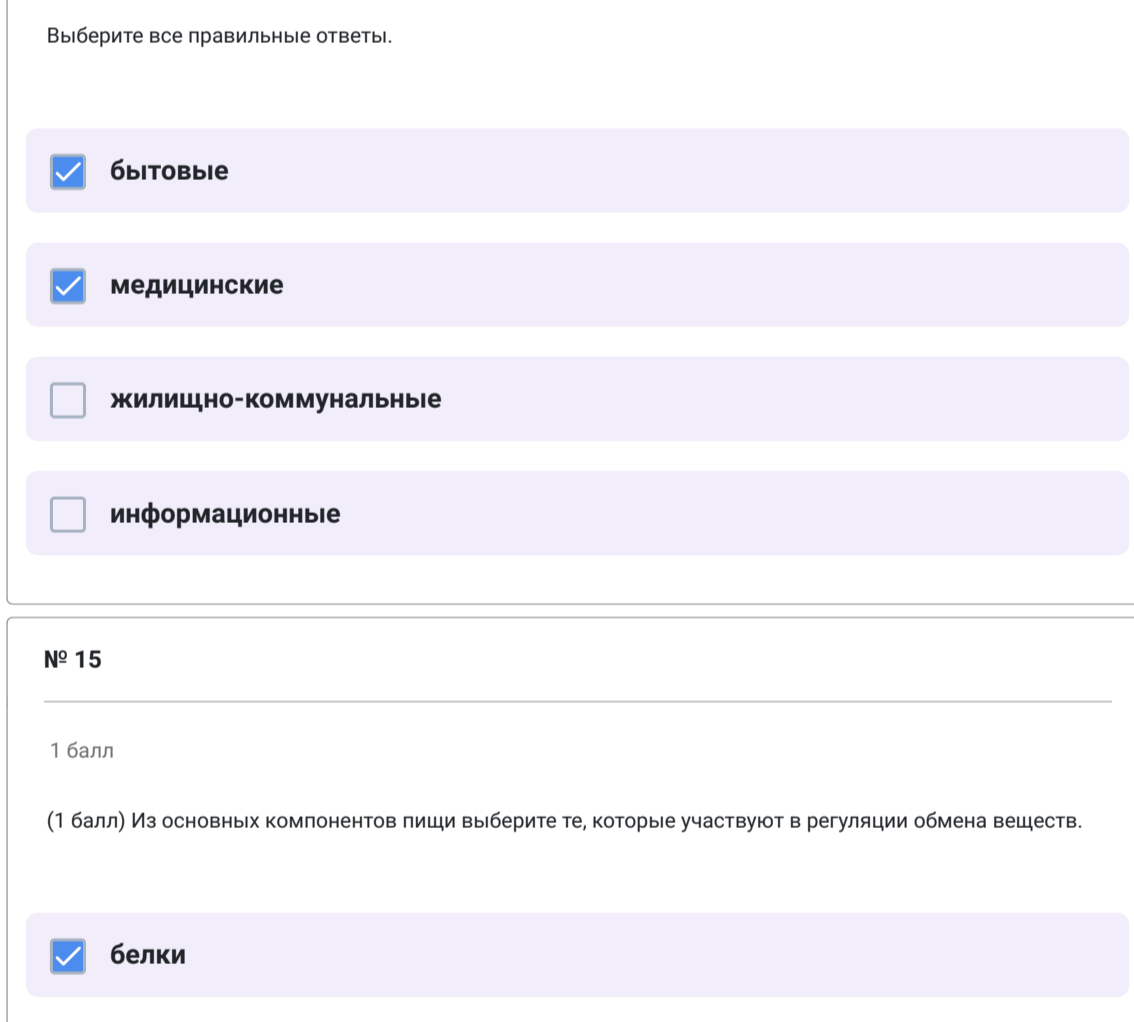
Выберите все правильные ответы.

бытовые

медицинские

жилищно-коммунальные

информационные

№ 15

1 балл

(1 балл) Из основных компонентов пищи выберите те, которые участвуют в регуляции обмена веществ.

белки